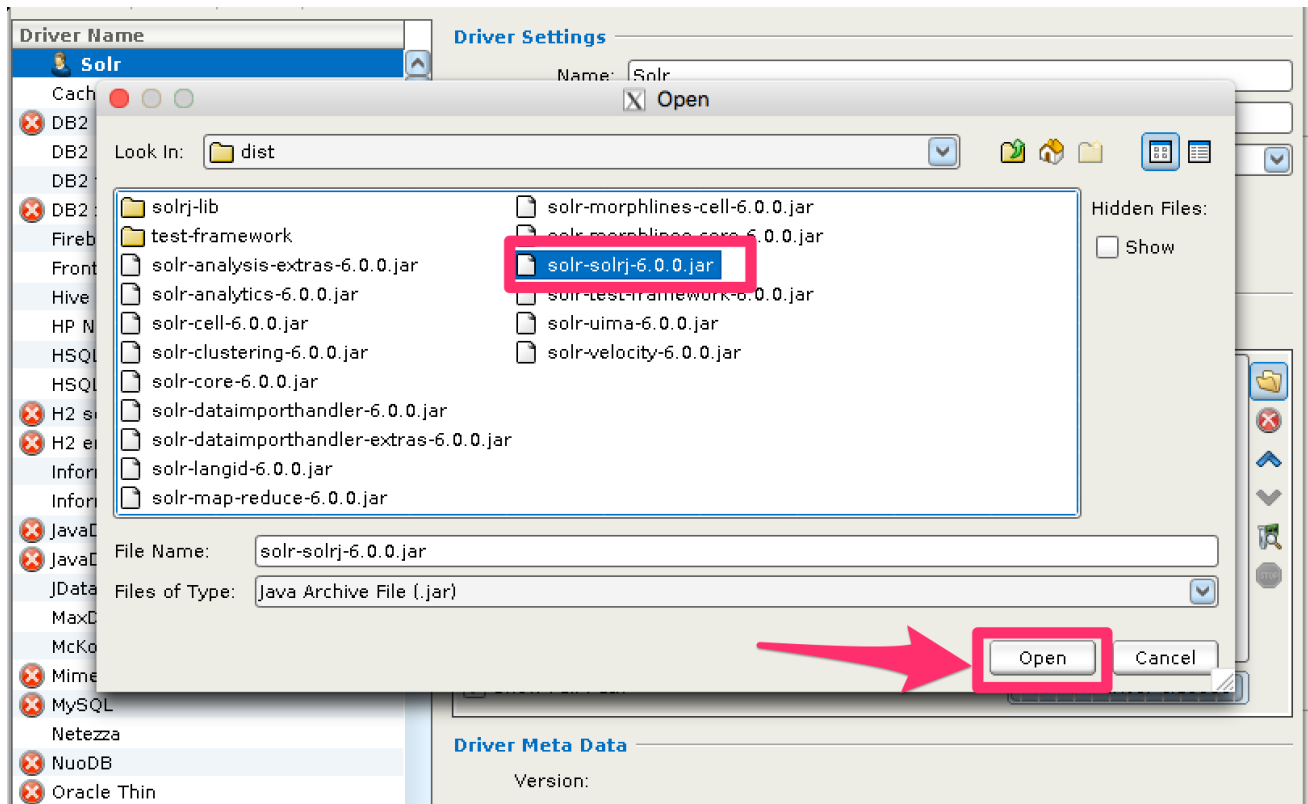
Driver Name
Solr
Cach
DB2
DB2
DB2
DB2
Fireb
Front
Hive
HP N
HSQL
HSQL
H2 s
H2 e
Infor
Infor
JavaD
JavaD
JData
MaxD
McKo
Mime
MySQL
Netezza
NuoDB
Oracle Thin

Driver Settings
Name: Solr

Open
Look In: dist
solrj-lib
test-framework
solr-analysis-extras-6.0.0.jar
solr-analytics-6.0.0.jar
solr-cell-6.0.0.jar
solr-clustering-6.0.0.jar
solr-core-6.0.0.jar
solr-dataimporthandler-6.0.0.jar
solr-dataimporthandler-extras-6.0.0.jar
solr-langid-6.0.0.jar
solr-map-reduce-6.0.0.jar
solr-morphlines-cell-6.0.0.jar
solr-morphlines-core-6.0.0.jar
solr-solrj-6.0.0.jar
solr-test-framework-6.0.0.jar
solr-uima-6.0.0.jar
solr-velocity-6.0.0.jar
Hidden Files:
Show
File Name: solr-solrj-6.0.0.jar
Files of Type: Java Archive File (.jar)
Open
Cancel

Driver Meta Data
Version: